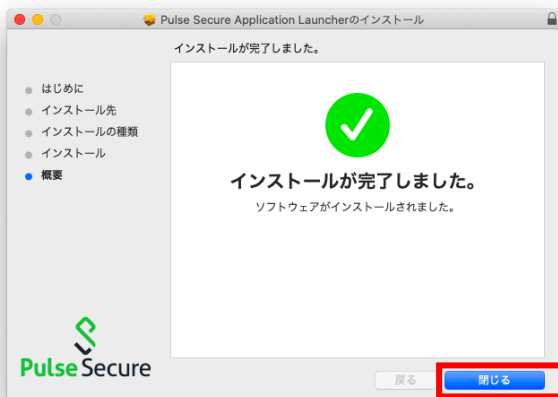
Pulse Secure Application Launcherのインストール

インストールが完了しました。

はじめに
インストール先
インストールの種類
インストール
概要

インストールが完了しました。

ソフトウェアがインストールされました。

Pulse Secure

戻る

閉じる